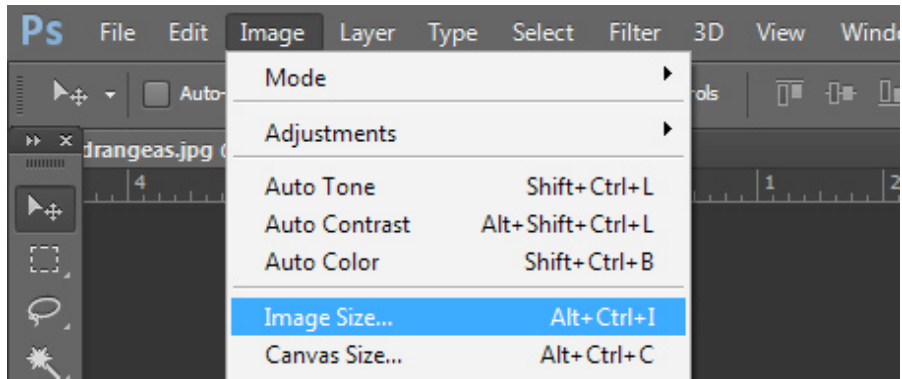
Ps File Edit Image Layer Type Select Filter 3D View Windo

Auto-

rols

drangeas.jpg (

4

1

2

Mode

Adjustments

Auto Tone Shift+Ctrl+L
Auto Contrast Alt+Shift+Ctrl+L
Auto Color Shift+Ctrl+B

Image Size... Alt+Ctrl+I
Canvas Size... Alt+Ctrl+C